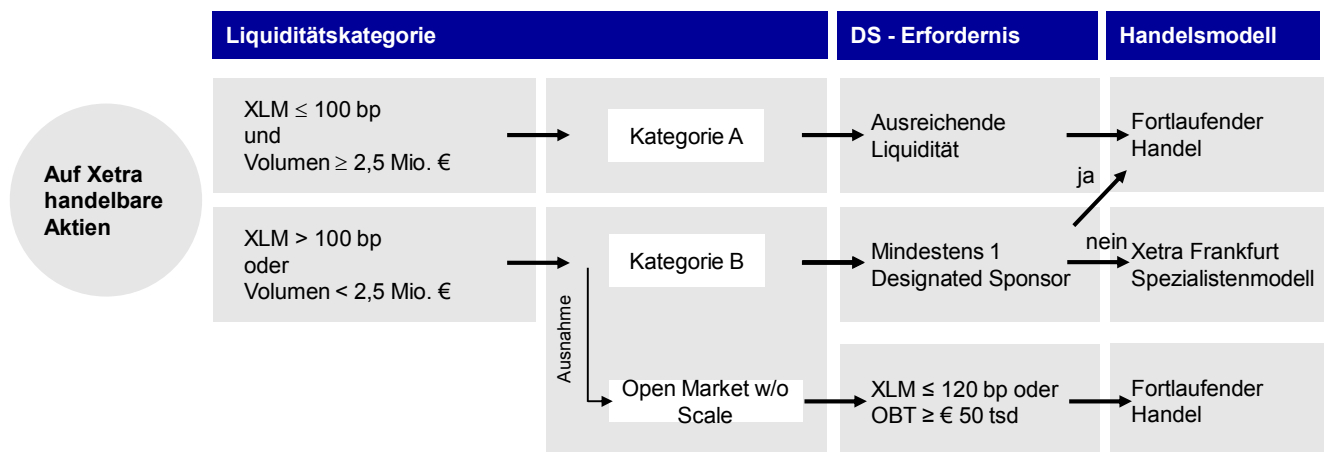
Liquiditätskategorie

DS - Erfordernis

Handelsmodell

Auf Xetra handelbare Aktien

XLM $\leq$ 100 bp
und
Volumen $\geq$ 2,5 Mio. €

Kategorie A

Ausreichende Liquidität

Fortlaufender Handel

ja

XLM > 100 bp
oder
Volumen < 2,5 Mio. €

Kategorie B

Mindestens 1 Designated Sponsor

nein

Xetra Frankfurt Spezialistenmodell

Ausnahme

Open Market w/o Scale

XLM ≤ 120 bp oder OBT ≥ € 50 tsd

Fortlaufender Handel